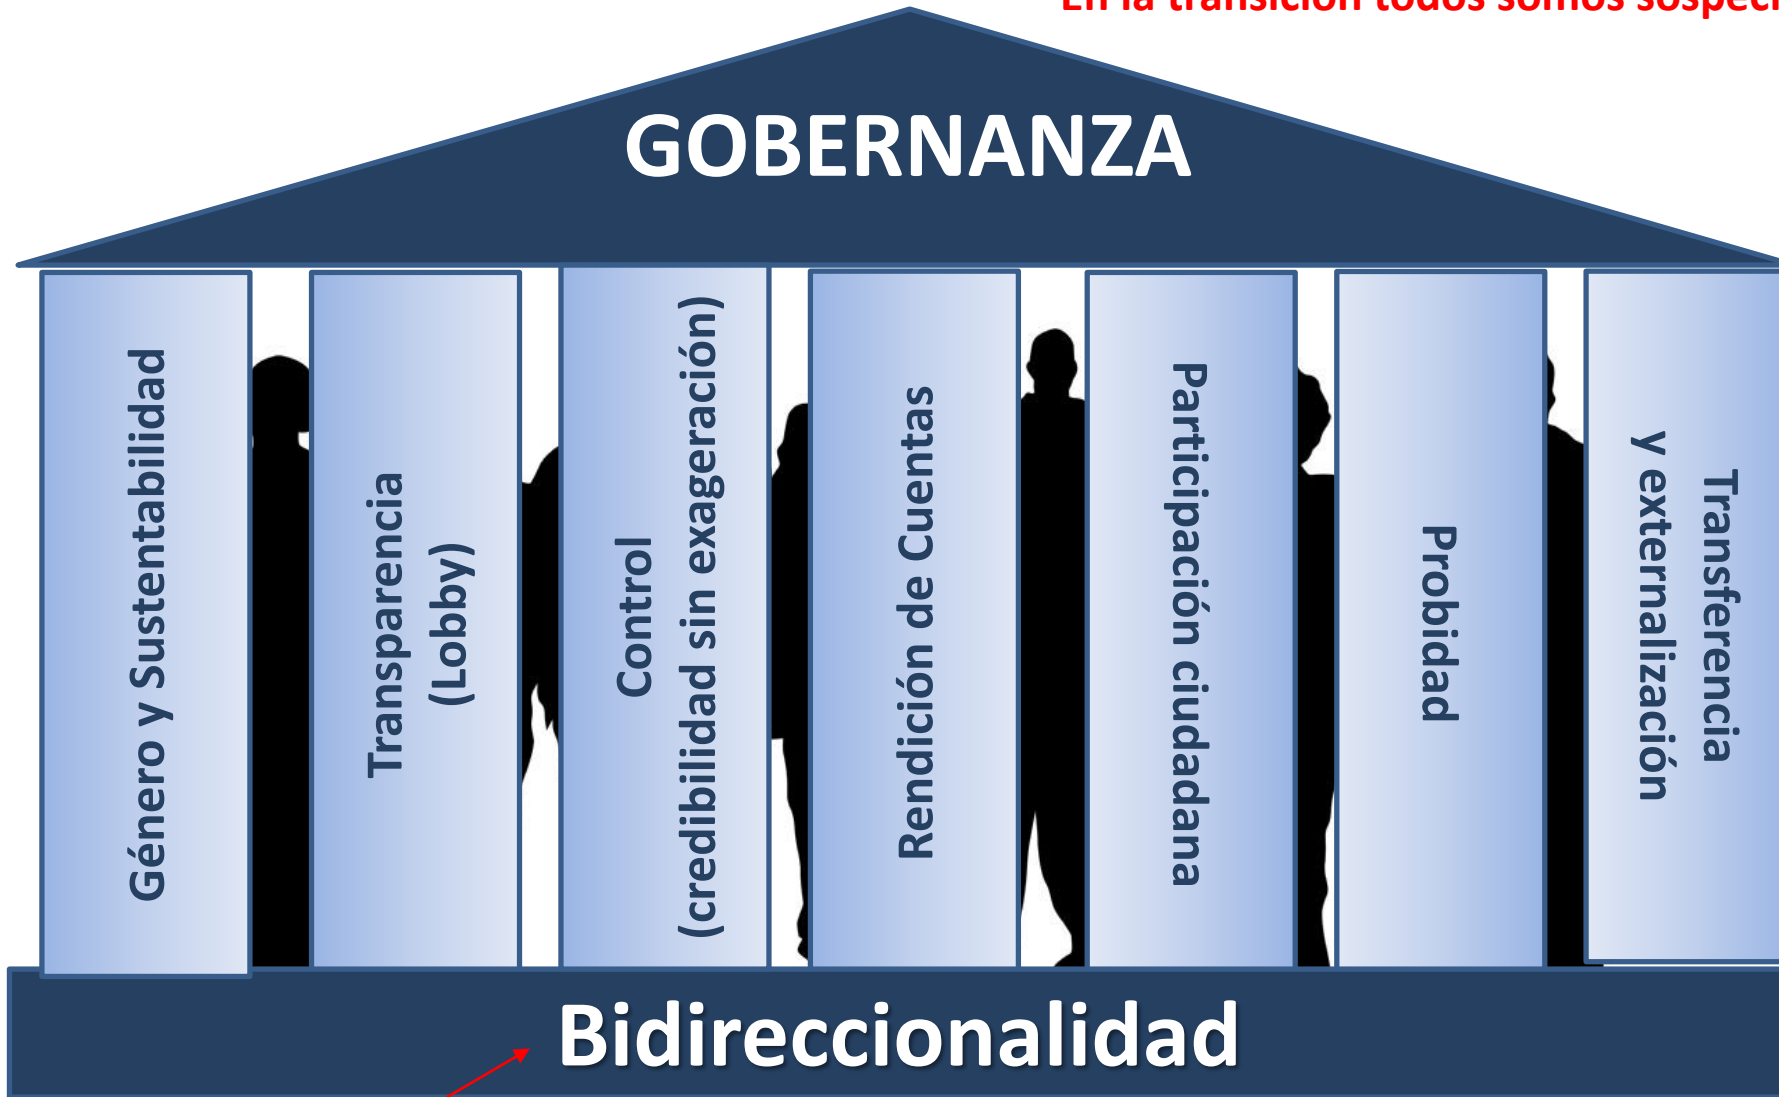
En la transición todos somos sospech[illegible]

GOBERNANZA

Género y Sustentabilidad

Transparencia (Lobby)

Control (credibilidad sin exageración)

Rendición de Cuentas

Participación ciudadana

Probidad

Transferencia y externalización

Bidireccionalidad